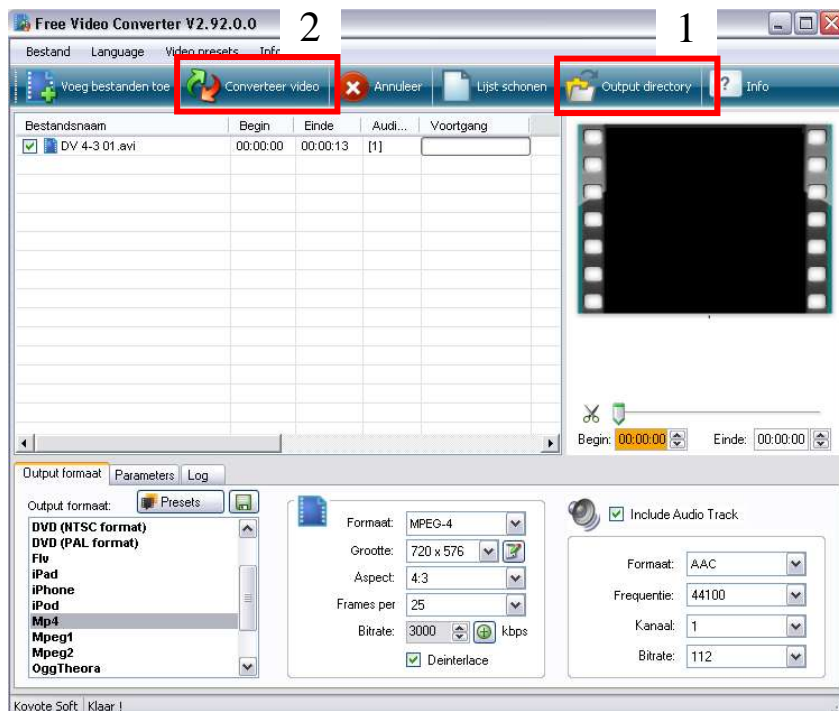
Free Video Converter V2.92.0.0

2

1

Bestand Language Video presets Info

Voeg bestanden toe Converteer video Annuleer Lijst schonen Output directory Info

| Bestandsnaam | Begin | Einde | Audi... | Voortgang |
|---|---|---|---|---|
| DV 4-3 01.avi | 00:00:00 | 00:00:13 | [1] | |

Begin: 00:00:00 Einde: 00:00:00

Output formaat Parameters Log

Output formaat: Presets

DVD (NTSC format)
DVD (PAL format)
Flv
iPad
iPhone
iPod
Mp4
Mpeg1
Mpeg2
OggTheora

Formaat: MPEG-4
Grootte: 720 x 576
Aspect: 4:3
Frames per 25
Bitrate: 3000 kbps
Deinterlace

Include Audio Track

Formaat: AAC
Frequentie: 44100
Kanaal: 1
Bitrate: 112

Koyote Soft Klaar !